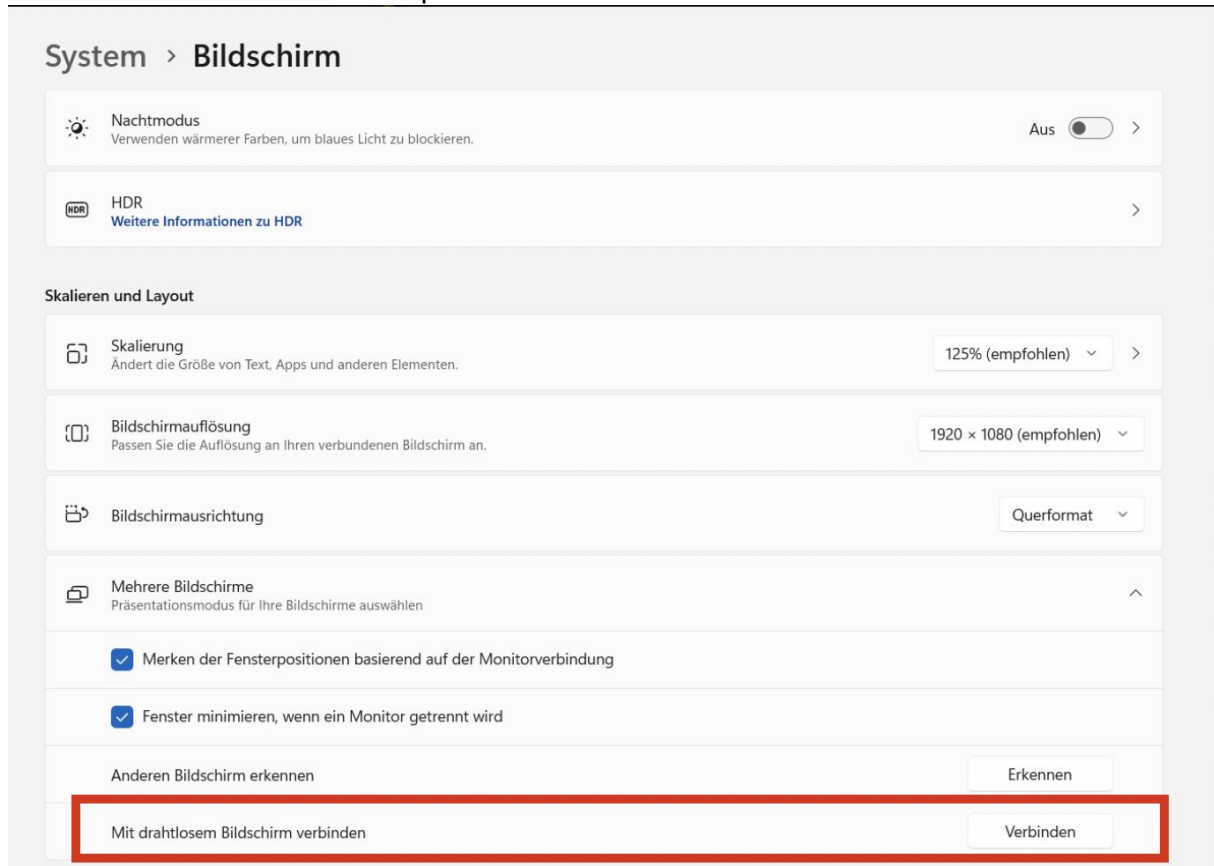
System › Bildschirm

Nachtmodus
Verwenden wärmerer Farben, um blaues Licht zu blockieren.
Aus

HDR
HDR
Weitere Informationen zu HDR

Skalieren und Layout

Skalierung
Ändert die Größe von Text, Apps und anderen Elementen.
125% (empfohlen)

Bildschirmauflösung
Passen Sie die Auflösung an Ihren verbundenen Bildschirm an.
1920 × 1080 (empfohlen)

Bildschirmausrichtung
Querformat

Mehrere Bildschirme
Präsentationsmodus für Ihre Bildschirme auswählen

Merken der Fensterpositionen basierend auf der Monitorverbindung

Fenster minimieren, wenn ein Monitor getrennt wird

Anderen Bildschirm erkennen
Erkennen

Mit drahtlosem Bildschirm verbinden
Verbinden